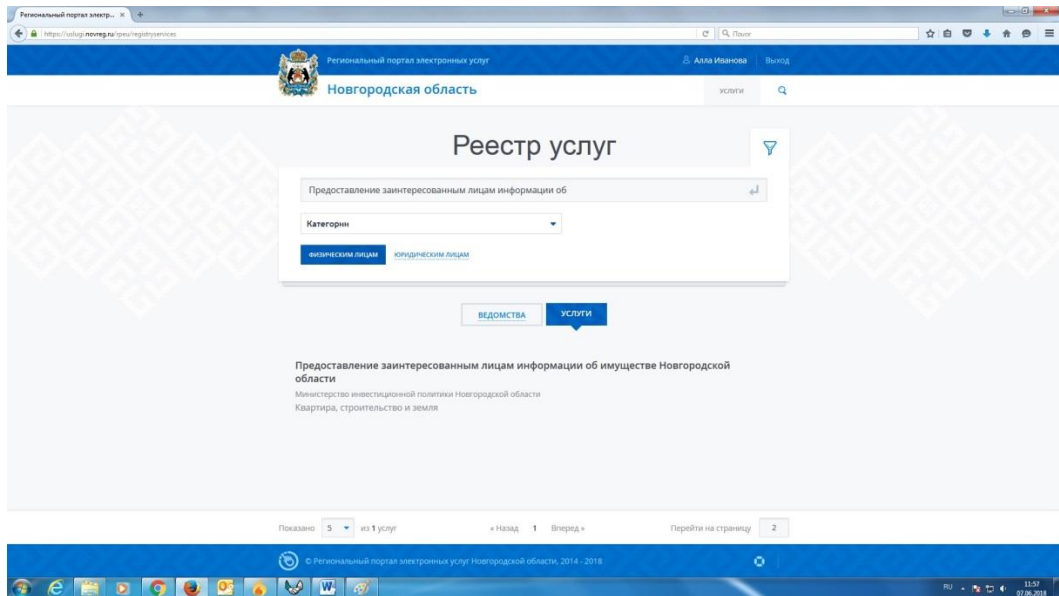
Региональный портал электр... ×

https://uslugi.novreg.ru/rpeu/registryservices

Поиск

Региональный портал электронных услуг

Алла Иванова | Выход

Новгородская область

УСЛУГИ

Реестр услуг

Предоставление заинтересованным лицам информации об

Категории

ФИЗИЧЕСКИМ ЛИЦАМ

ЮРИДИЧЕСКИМ ЛИЦАМ

ВЕДОМСТВА

УСЛУГИ

Предоставление заинтересованным лицам информации об имуществе Новгородской области

Министерство инвестиционной политики Новгородской области

Квартира, строительство и земля

Показано 5 из 1 услуг

« Назад 1 Вперед »

Перейти на страницу 2

© Региональный портал электронных услуг Новгородской области, 2014 - 2018

RU 11:57 07.06.2018